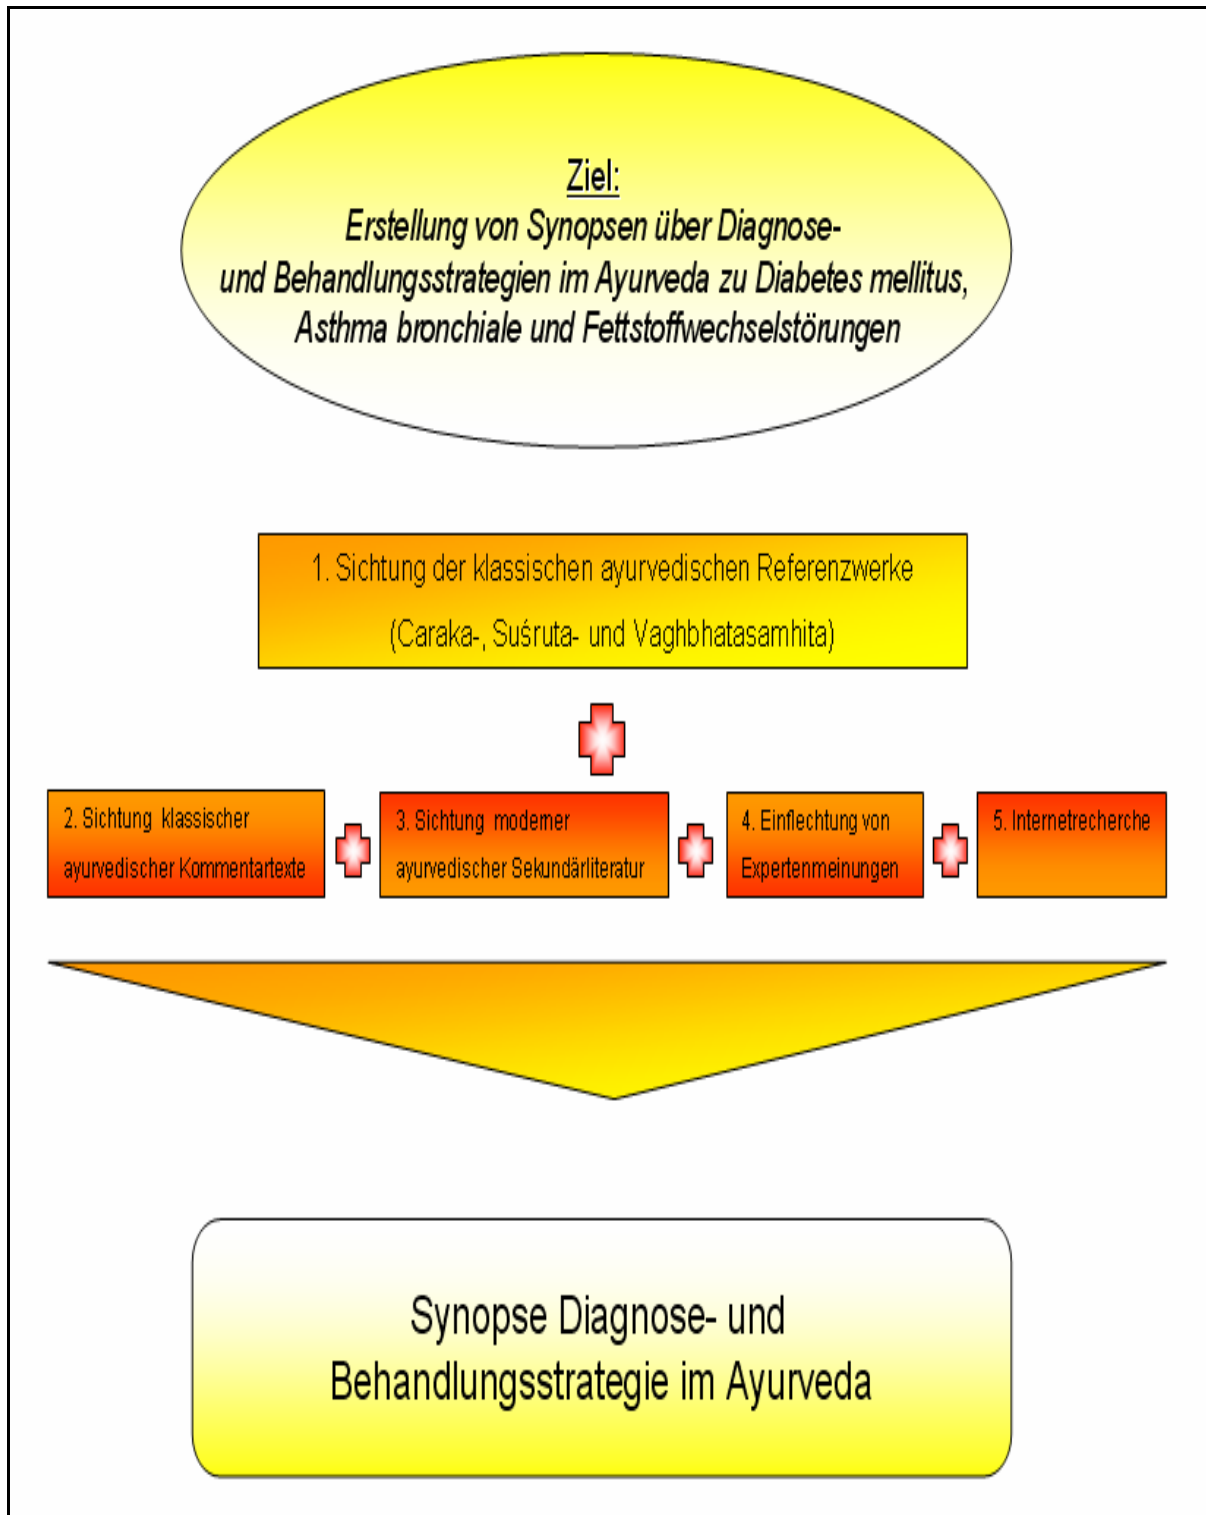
Ziel:
Erstellung von Synopsen über Diagnose- und Behandlungsstrategien im Ayurveda zu Diabetes mellitus, Asthma bronchiale und Fettstoffwechselstörungen

1. Sichtung der klassischen ayurvedischen Referenzwerke (Caraka-, Suśruta- und Vaghbhatasamhita)

2. Sichtung klassischer ayurvedischer Kommentartexte

3. Sichtung moderner ayurvedischer Sekundärliteratur

4. Einflechtung von Expertenmeinungen

5. Internetrecherche

Synopse Diagnose- und Behandlungsstrategie im Ayurveda